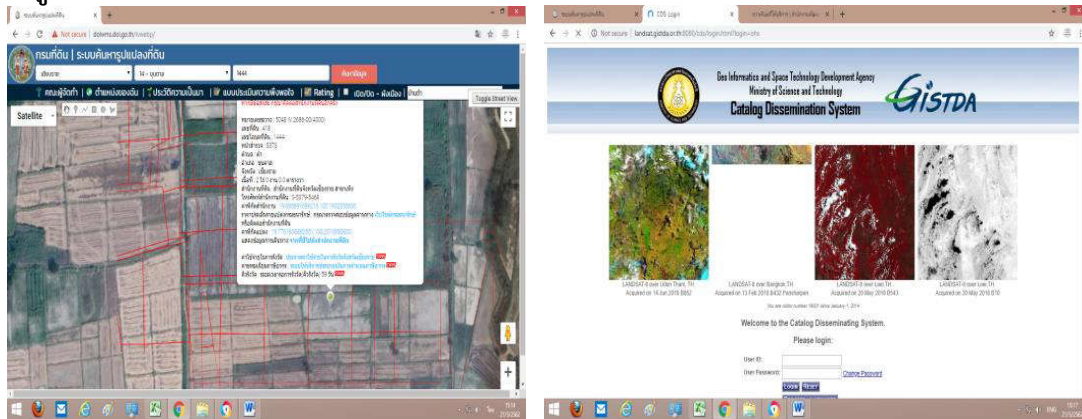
กรมที่ดิน | ระบบค้นหารูปแปลงที่ดิน

เชียงราย
14 - ขุนตาล
ค้นหาข้อมูล

Not secure | dolwms.dol.go.th/tvwebp/

Satellite
Toggle Street View

ตำแหน่งของฉัน
ประวัติความเป็นมา
แบบประเมินความพึงพอใจ
Rating

ขุนตาล
เชียงราย

Not secure | landsat.gistda.or.th

Geo Information and Space Technology Development Agency
Ministry of Science and Technology
Catalog Dissemination System
GISTDA

LANDSAT-8 over Udon Thani, TH
LANDSAT-8 over Bangkok, TH
LANDSAT-8 over Loei, TH
LANDSAT-8 over Loei, TH

Welcome to the Catalog Disseminating System.

Please login:

User ID:
User Password:
Change Password
Login
Reset